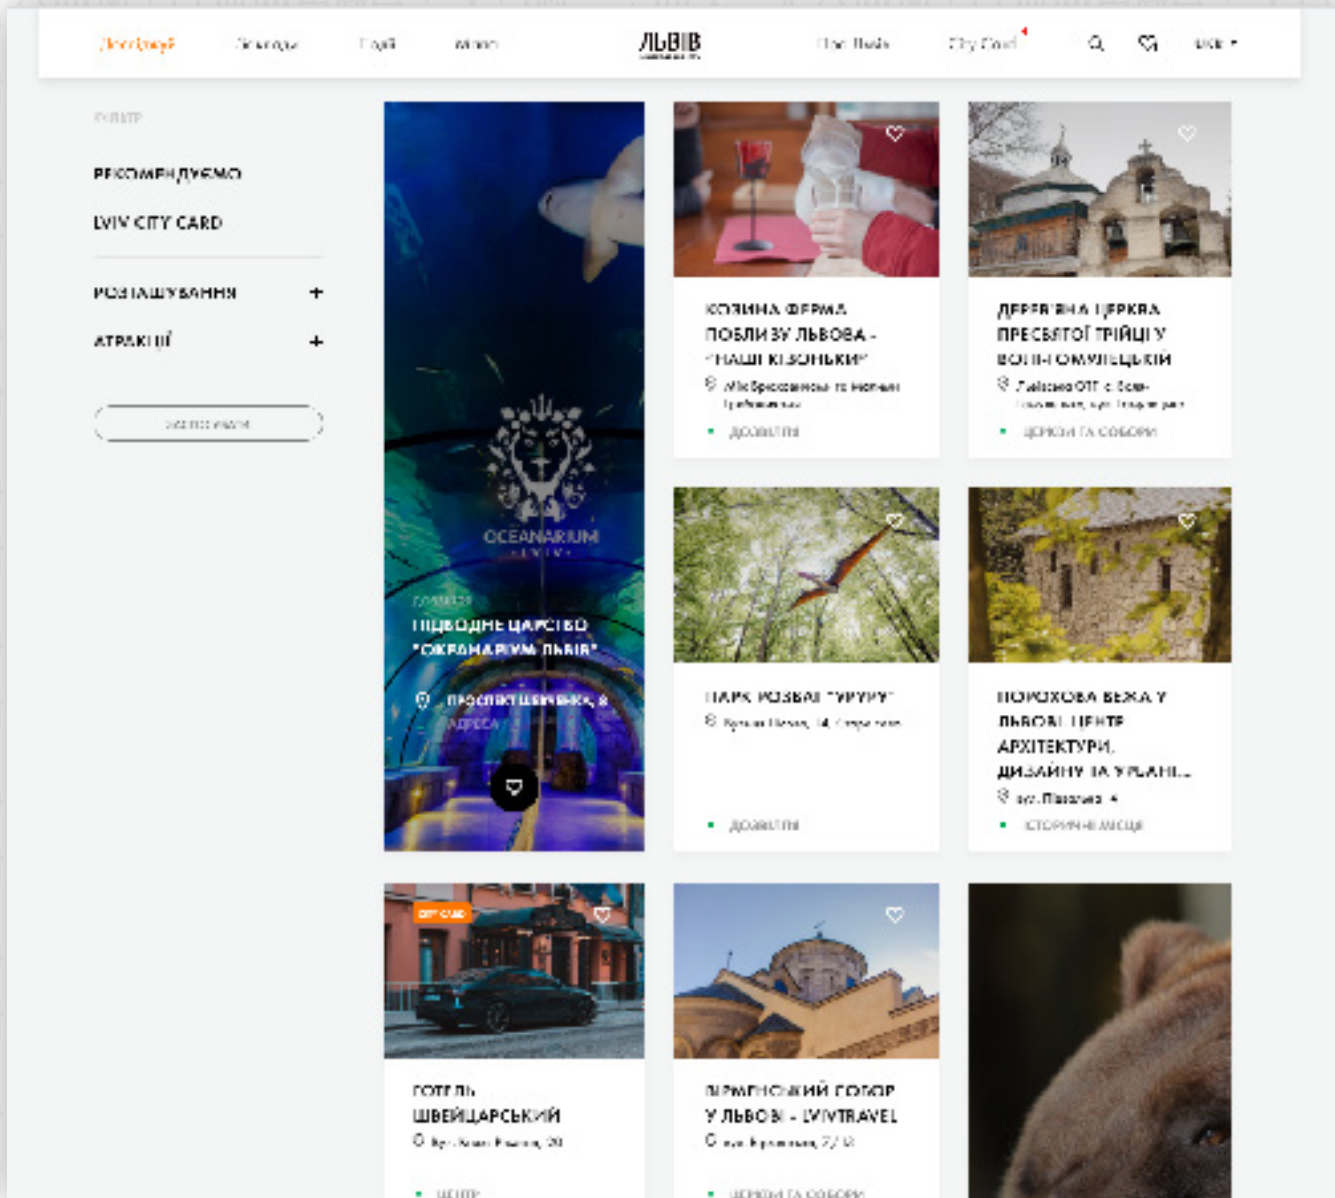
Досліджуй  Ночівля  Події  Місто  ЛЬВІВ  Про Львів  City Card  UKR

ФІЛЬТР

РЕКОМЕНДУЄМО

LVIV CITY CARD

РОЗТАШУВАННЯ +

АТРАКЦІЇ +

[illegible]

OCEANARIUM

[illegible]

ПІДВОДНЕ ЦАРСТВО "ОКЕАНАРІУМ ЛЬВІВ"

проспект Шевченка, 8

КОЗИНА ФЕРМА ПОБЛИЗУ ЛЬВОВА - "НАШІ КІЗОНЬКИ"

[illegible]

ДОЗВІЛЛЯ

ДЕРЕВ'ЯНА ЦЕРКВА ПРЕСВЯТОЇ ТРІЙЦІ У ВОЛІ-ГОМУЛЕЦЬКІЙ

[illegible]

ЦЕРКВИ ТА СОБОРИ

ПАРК РОЗВАГ "ТИРУРУ"

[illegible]

ДОЗВІЛЛЯ

ПОРОХОВА ВЕЖА У ЛЬВОВІ. ЦЕНТР АРХІТЕКТУРИ, ДИЗАЙНУ ТА УРБАНІ...

вул. Підвальна, 4

ІСТОРИЧНІ МІСЦЯ

CITY CARD

ГОТЕЛЬ ШВЕЙЦАРСЬКИЙ

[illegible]

ЦЕНТР

ВІРМЕНСЬКИЙ СОБОР У ЛЬВОВІ - LVIVTRAVEL

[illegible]

ЦЕРКВИ ТА СОБОРИ